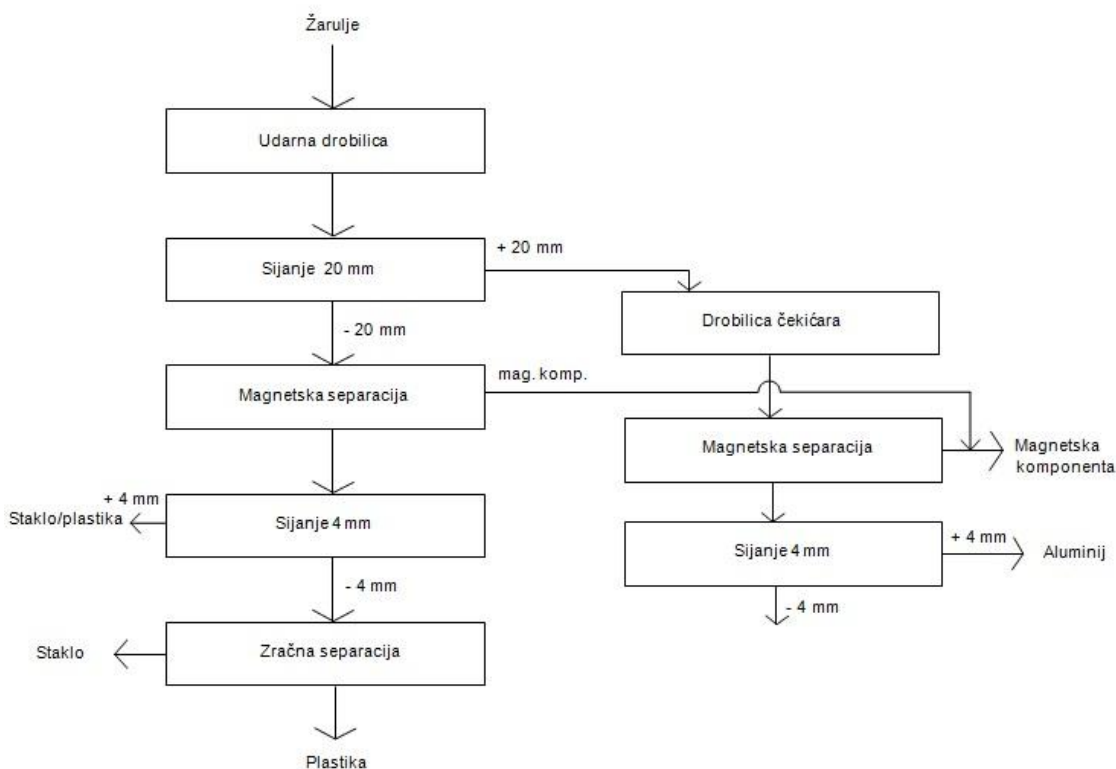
Žarulje

Udarna drobilica

+ 20 mm

Sijanje 20 mm

Drobilica čekićara

- 20 mm

mag. komp.

Magnetska separacija

Magnetska separacija

Magnetska komponenta

+ 4 mm

Staklo/plastika

Sijanje 4 mm

Sijanje 4 mm

+ 4 mm

Aluminij

- 4 mm

- 4 mm

Staklo

Zračna separacija

Plastika